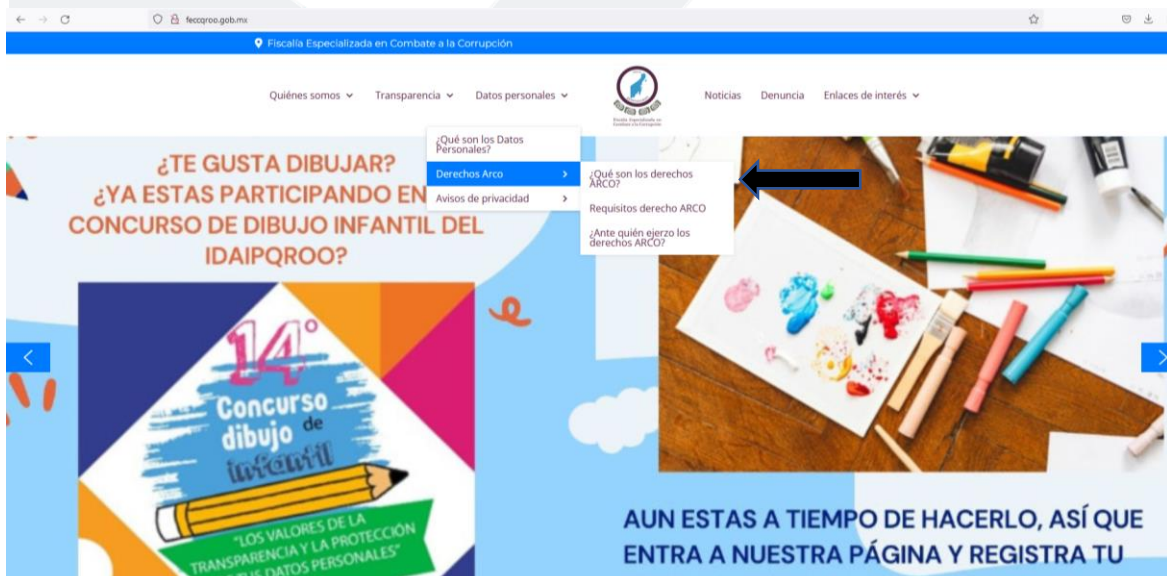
feccqroo.gob.mx

Fiscalía Especializada en Combate a la Corrupción

Quiénes somos Transparencia Datos personales

Noticias Denuncia Enlaces de interés

¿Qué son los Datos Personales?
Derechos Arco
Avisos de privacidad

¿Qué son los derechos ARCO?
Requisitos derecho ARCO
¿Ante quién ejerzo los derechos ARCO?

¿TE GUSTA DIBUJAR?
¿YA ESTAS PARTICIPANDO EN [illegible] CONCURSO DE DIBUJO INFANTIL DEL IDAIPQROO?

14°
Concurso de dibujo infantil
"LOS VALORES DE LA TRANSPARENCIA Y LA PROTECCIÓN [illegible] DATOS PERSONALES"

AUN ESTAS A TIEMPO DE HACERLO, ASÍ QUE ENTRA A NUESTRA PÁGINA Y REGISTRA TU